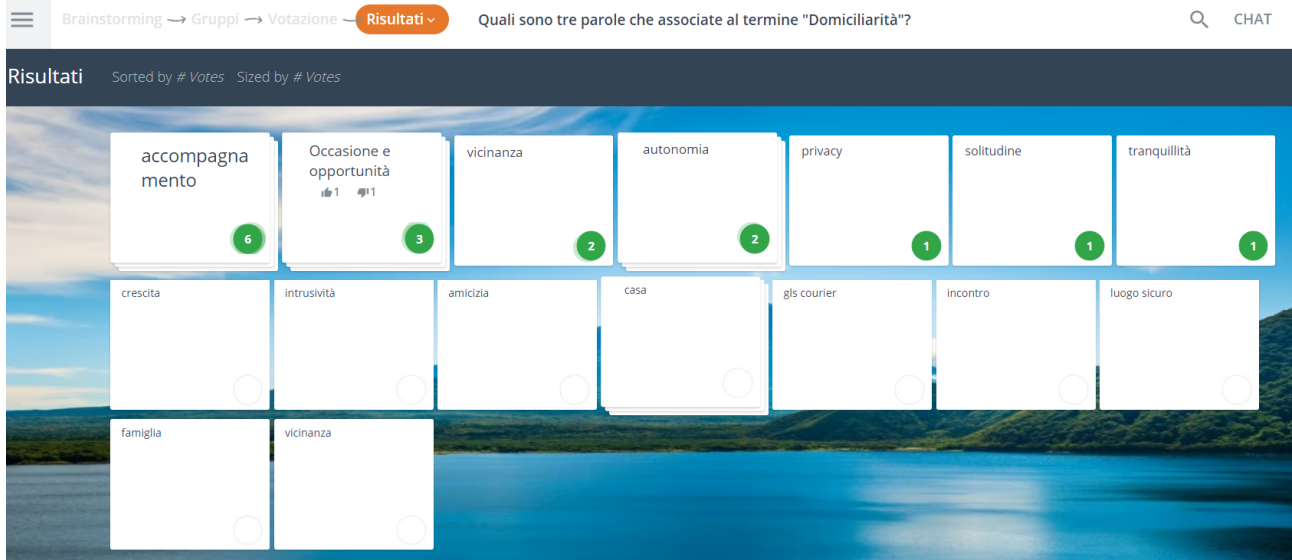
Brainstorming → Gruppi → Votazione → Risultati

Quali sono tre parole che associate al termine "Domiciliarità"?

CHAT

Risultati Sorted by # Votes Sized by # Votes

accompagnamento
6

Occasione e opportunità
1 1
3

vicinanza
2

autonomia
2

privacy
1

solitudine
1

tranquillità
1

crescita

intrusività

amicizia

casa

gls courier

incontro

luogo sicuro

famiglia

vicinanza